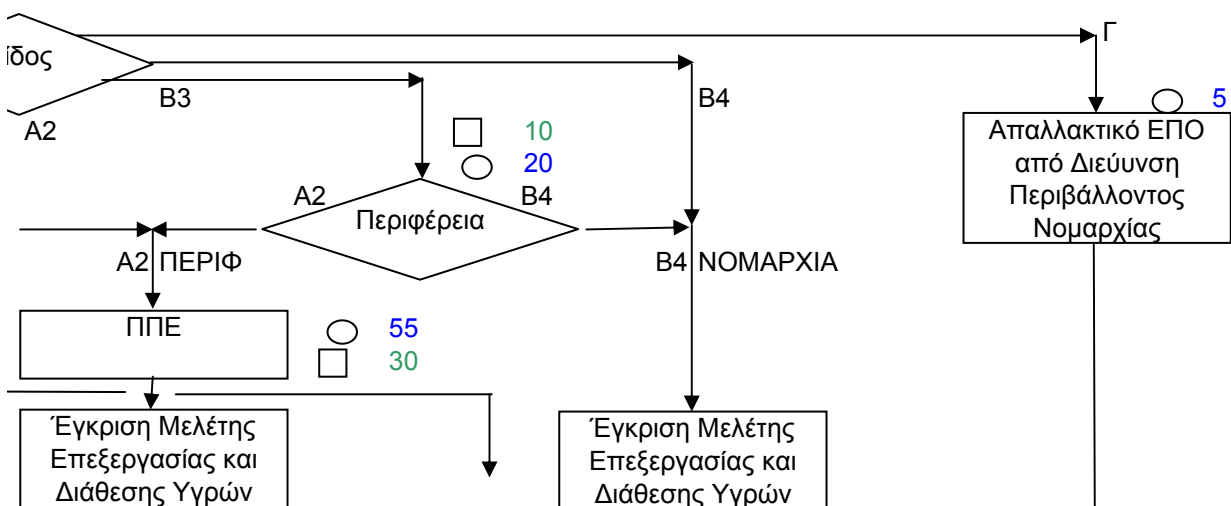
ίδος

Γ

B3

B4

5

A2

10

20

Απαλλακτικό ΕΠΟ από Διεύυνση Περιβάλλοντος Νομαρχίας

A2

Περιφέρεια

B4

A2 ΠΕΡΙΦ

B4 ΝΟΜΑΡΧΙΑ

ΠΠΕ

55

30

Έγκριση Μελέτης Επεξεργασίας και Διάθεσης Υγρών

Έγκριση Μελέτης Επεξεργασίας και Διάθεσης Υγρών